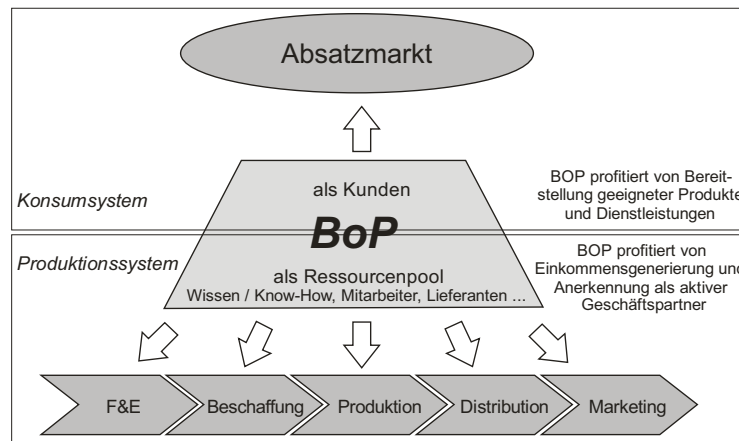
Absatzmarkt

Konsumsystem

als Kunden

BoP

BOP profitiert von Bereitstellung geeigneter Produkte und Dienstleistungen

Produktionssystem

als Ressourcenpool
Wissen / Know-How, Mitarbeiter, Lieferanten ...

BOP profitiert von Einkommensgenerierung und Anerkennung als aktiver Geschäftspartner

F&E

Beschaffung

Produktion

Distribution

Marketing